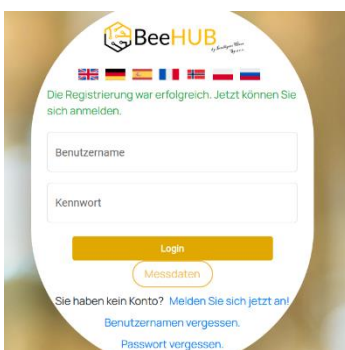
BeeHUB

Die Registrierung war erfolgreich. Jetzt können Sie sich anmelden.

Benutzername

Kennwort

Login

Messdaten

Sie haben kein Konto? Melden Sie sich jetzt an!

Benutzernamen vergessen.

Passwort vergessen.